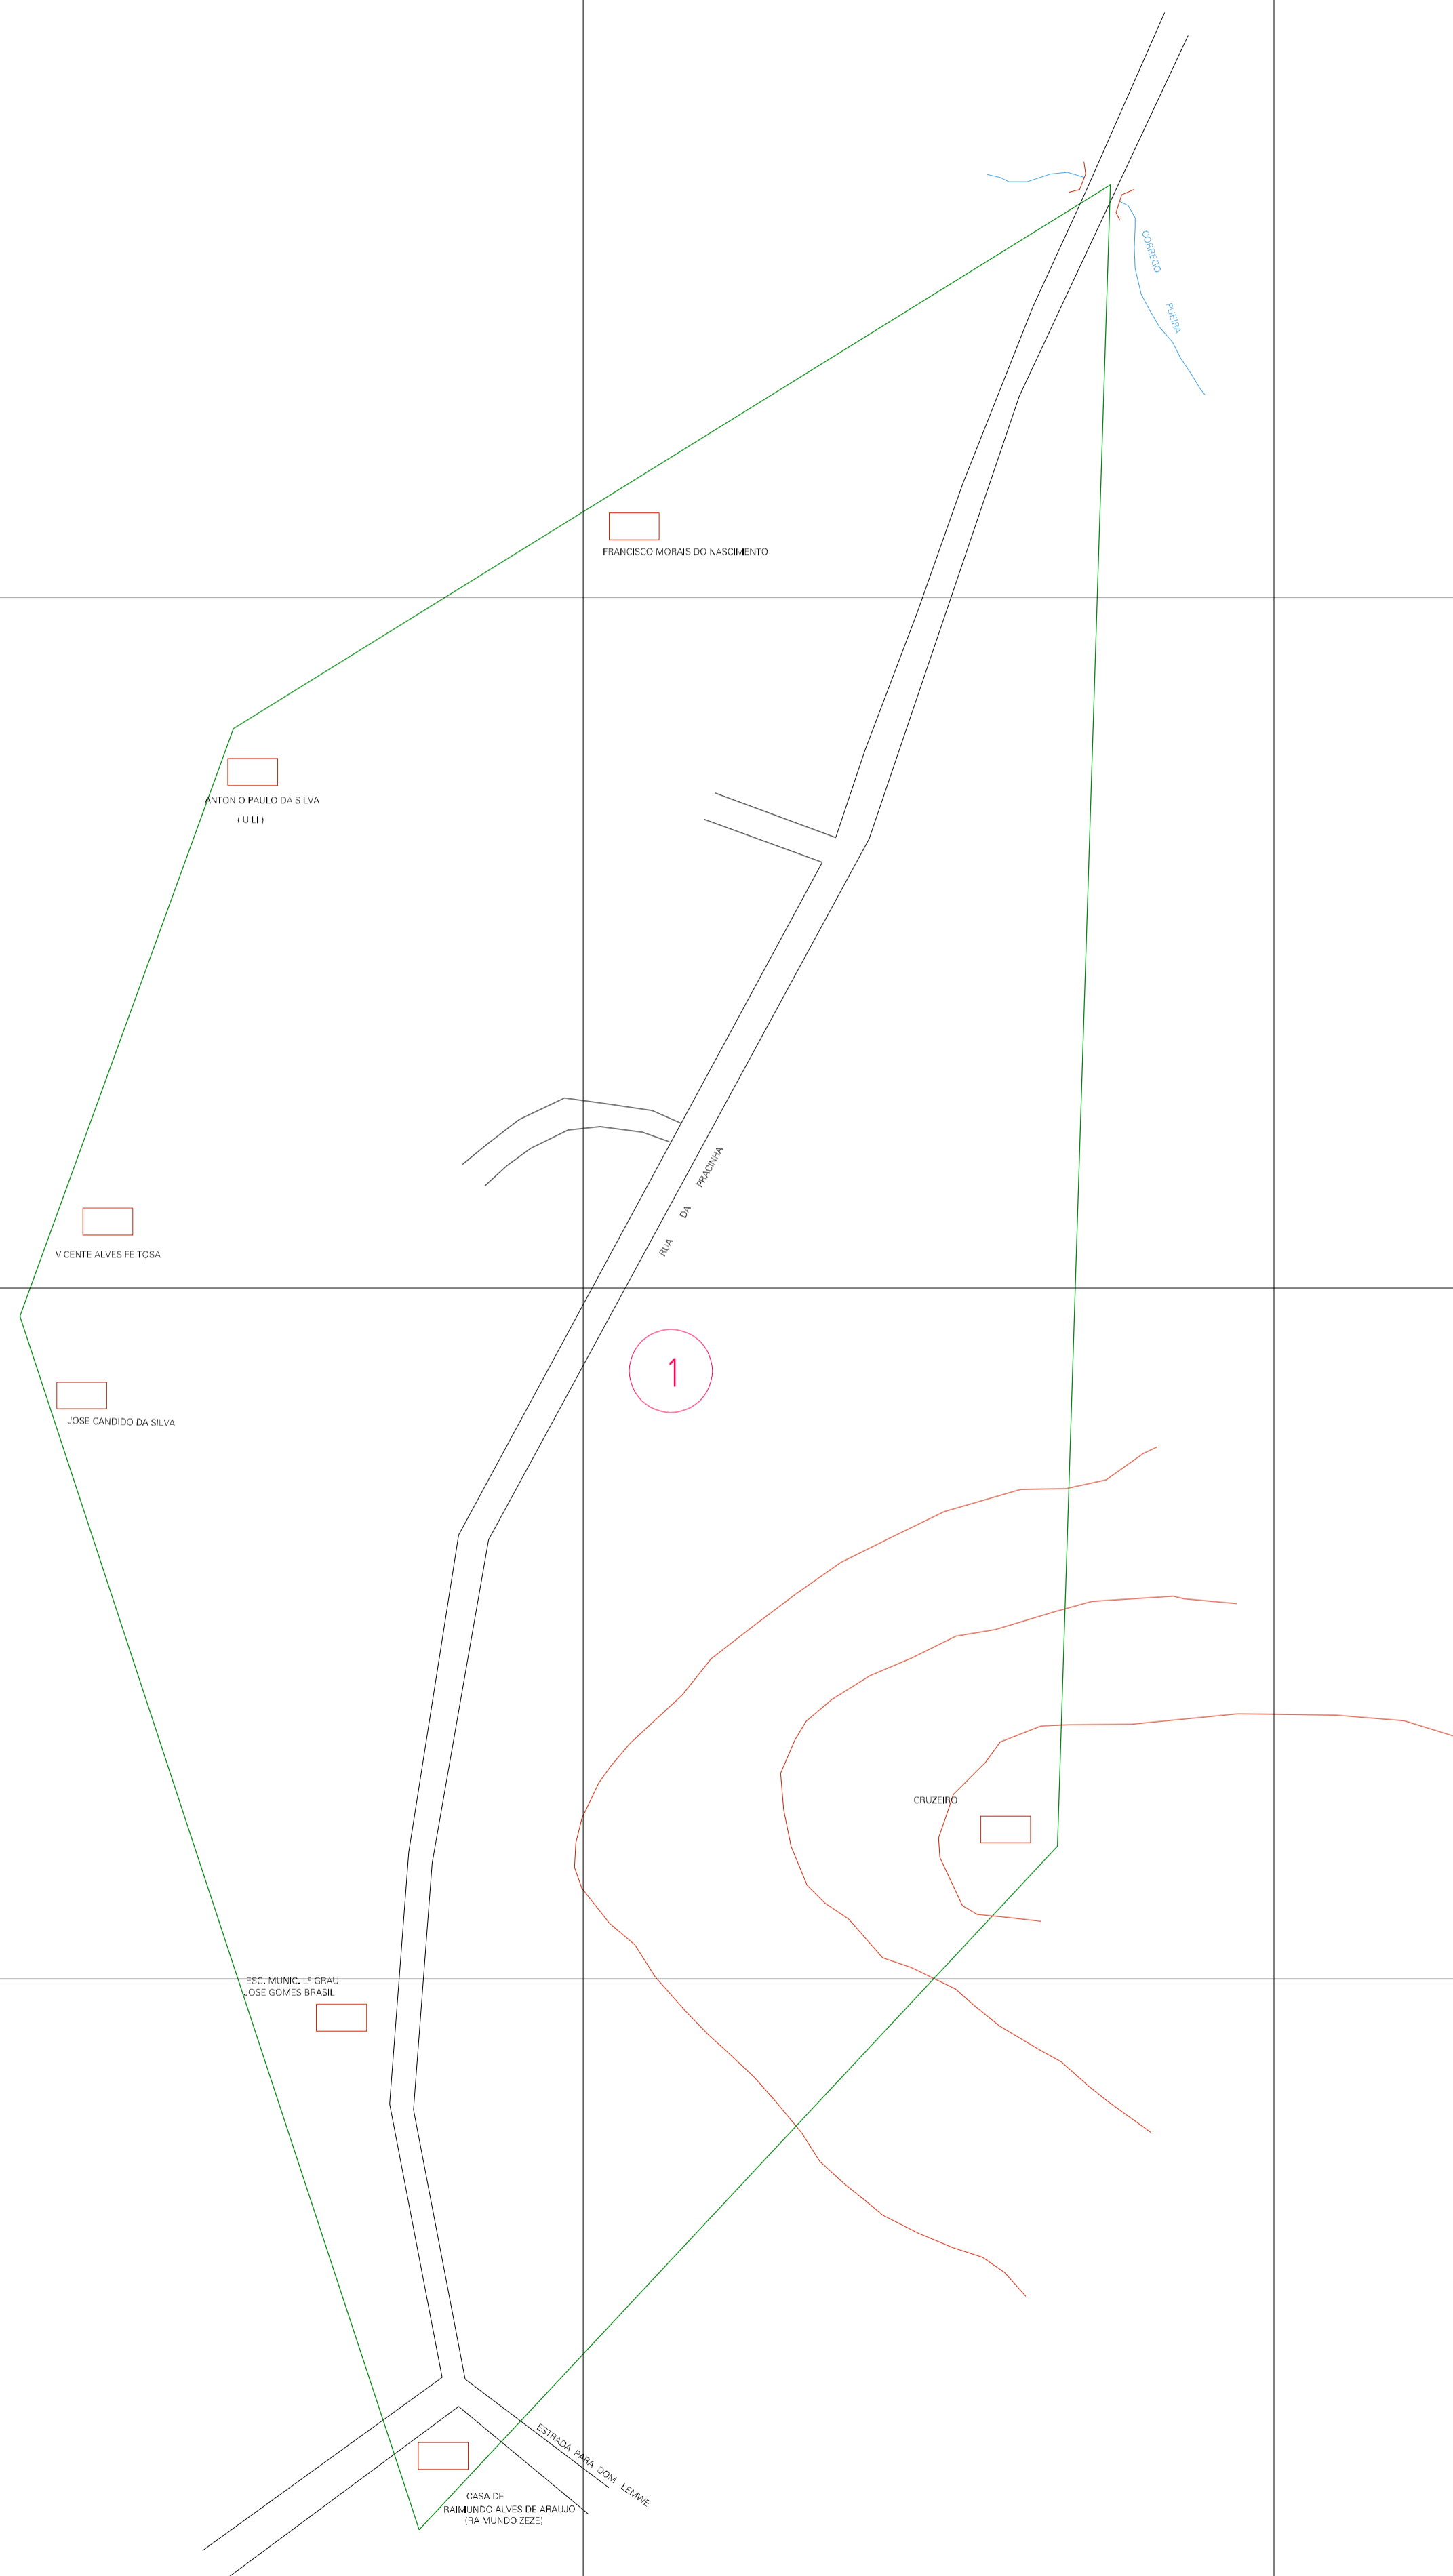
CORREGO PUEIRA

FRANCISCO MORAIS DO NASCIMENTO

ANTONIO PAULO DA SILVA
( UILI )

VICENTE ALVES FEITOSA

RUA DA PRACINHA

1

JOSE CANDIDO DA SILVA

CRUZEIRO

ESC. MUNIC. 1º GRAU
JOSE GOMES BRASIL

ESTRADA PARA DOM LEMME

CASA DE
RAIMUNDO ALVES DE ARAUJO
(RAIMUNDO ZEZE)